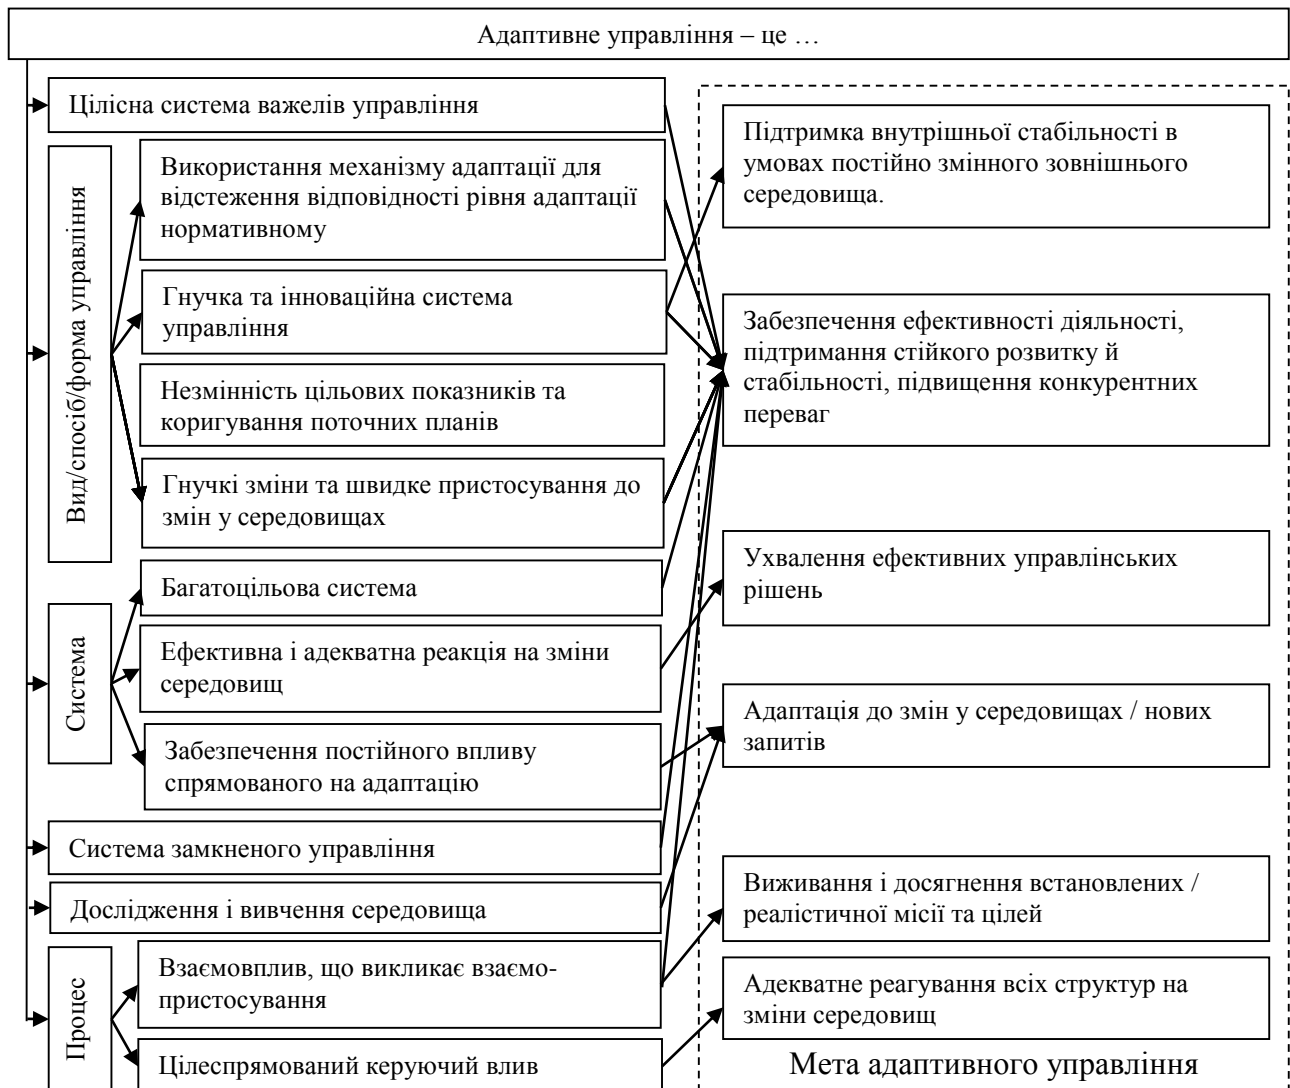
Адаптивне управління – це …

Цілісна система важелів управління

Вид/спосіб/форма управління

Використання механізму адаптації для відстеження відповідності рівня адаптації нормативному

Гнучка та інноваційна система управління

Незмінність цільових показників та коригування поточних планів

Гнучкі зміни та швидке пристосування до змін у середовищах

Система

Багатоцільова система

Ефективна і адекватна реакція на зміни середовищ

Забезпечення постійного впливу спрямованого на адаптацію

Система замкненого управління

Дослідження і вивчення середовища

Процес

Взаємовплив, що викликає взаємопристосування

Цілеспрямований керуючий влив

Підтримка внутрішньої стабільності в умовах постійно змінного зовнішнього середовища.

Забезпечення ефективності діяльності, підтримання стійкого розвитку й стабільності, підвищення конкурентних переваг

Ухвалення ефективних управлінських рішень

Адаптація до змін у середовищах / нових запитів

Виживання і досягнення встановлених / реалістичної місії та цілей

Адекватне реагування всіх структур на зміни середовищ

Мета адаптивного управління